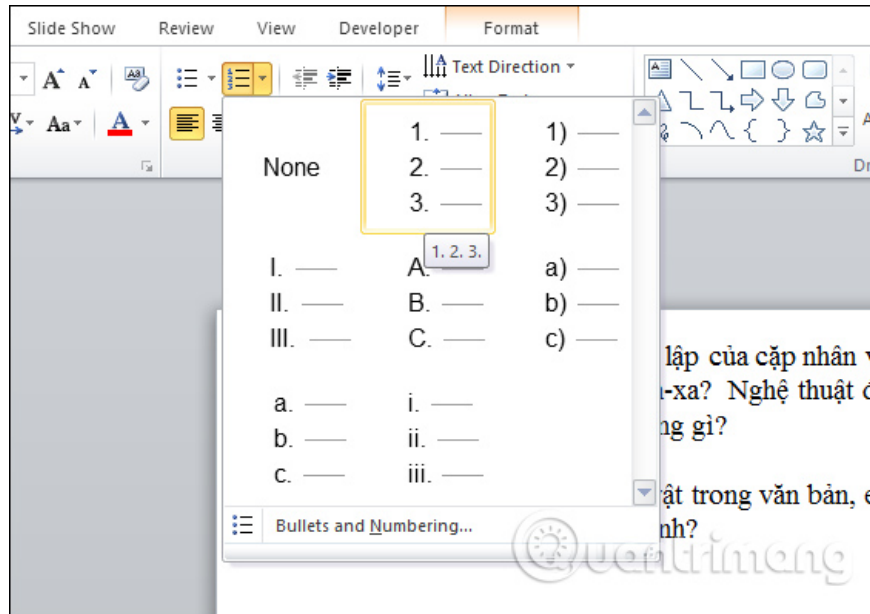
Slide Show Review View Developer Format

Text Direction

Dr

None

1. ——
2. ——
3. ——

1) ——
2) ——
3) ——

1. 2. 3.

I. ——
II. ——
III. ——

A. ——
B. ——
C. ——

a) ——
b) ——
c) ——

a. ——
b. ——
c. ——

i. ——
ii. ——
iii. ——

Bullets and Numbering...

lập của cặp nhân v
-xa? Nghệ thuật ở
ng gì?

ật trong văn bản, e
nh?

Quantrimang